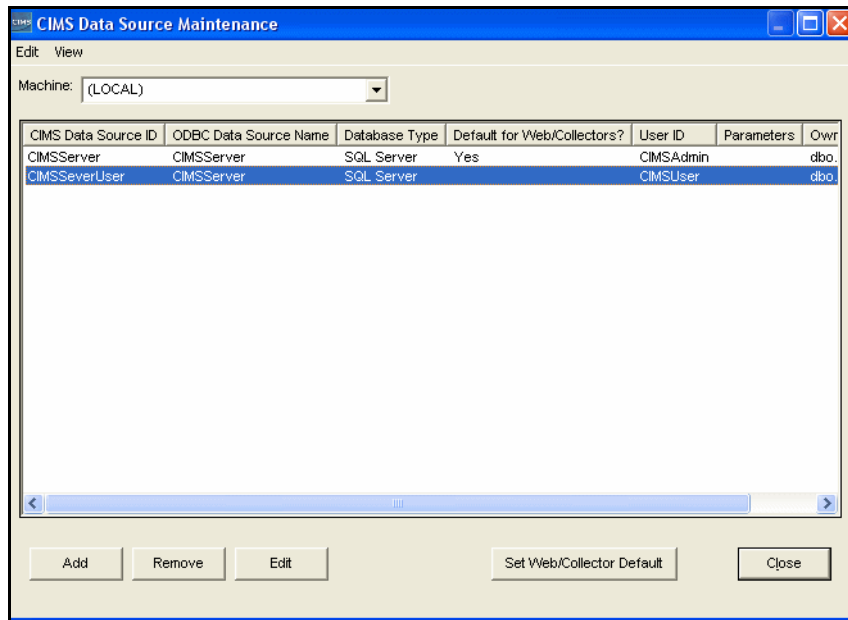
CIMS CIMS Data Source Maintenance

Edit View

Machine: (LOCAL)

| CIMS Data Source ID | ODBC Data Source Name | Database Type | Default for Web/Collectors? | User ID | Parameters | Owr |
|---|---|---|---|---|---|---|
| CIMSServer | CIMSServer | SQL Server | Yes | CIMSAdmin | | dbo. |
| CIMSSeverUser | CIMSServer | SQL Server | | CIMSUser | | dbo. |

Add Remove Edit Set Web/Collector Default Close